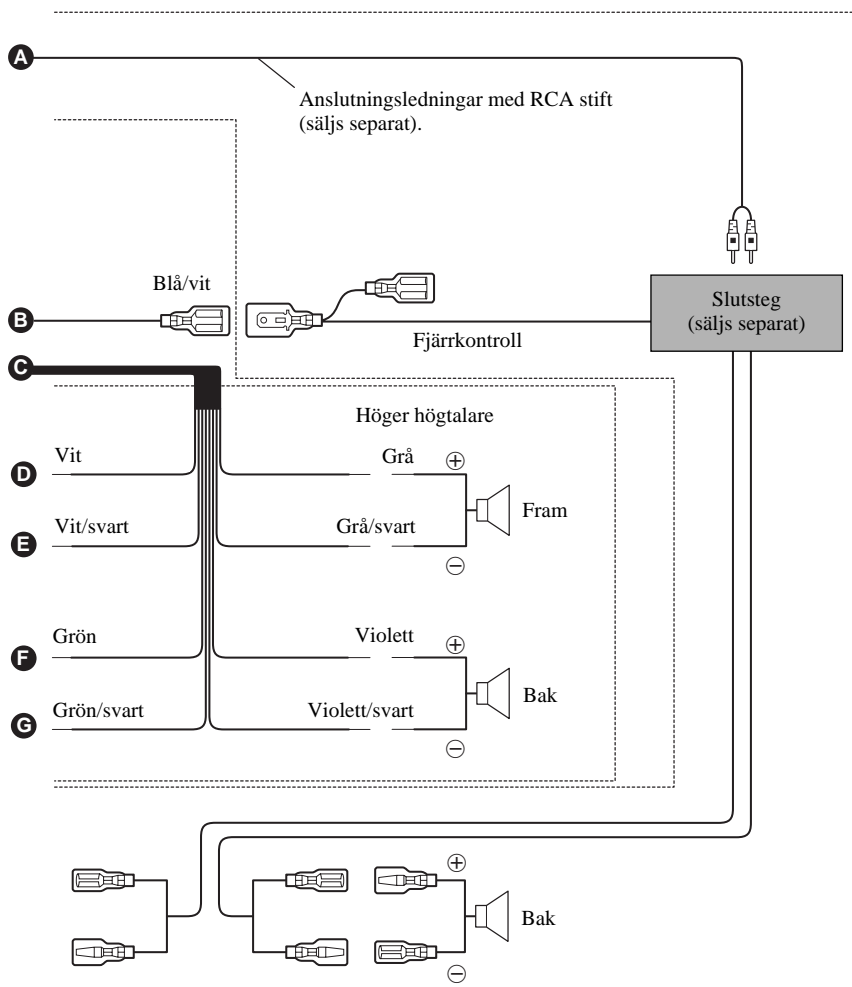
A

Anslutningsledningar med RCA stift (säljs separat).

Blå/vit

B

Slutsteg (säljs separat)

Fjärrkontroll

C

Höger högtalare

D Vit

Grå $\oplus$

Fram

E Vit/svart

Grå/svart

$\ominus$

F Grön

Violett $\oplus$

Bak

G Grön/svart

Violett/svart

$\ominus$

$\oplus$

Bak

$\ominus$